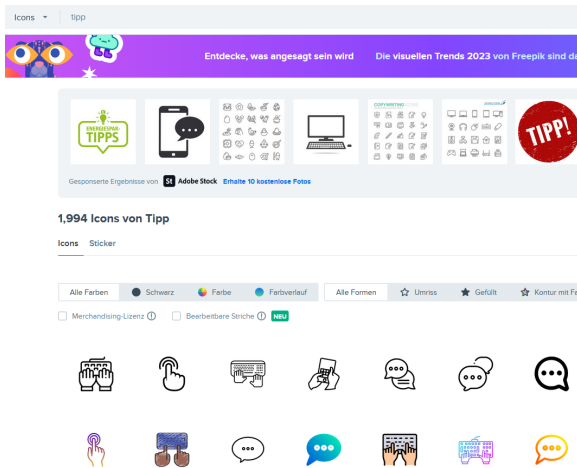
Icons tipp

Entdecke, was angesagt sein wird Die visuellen Trends 2023 von Freepik sind da

ENERGIESPAR-TIPPS

COPYWRITING

TIPP!

Gesponserte Ergebnisse von St Adobe Stock Erhalte 10 kostenlose Fotos

1,994 Icons von Tipp

Icons Sticker

Alle Farben Schwarz Farbe Farbverlauf

Alle Formen Umriss Gefüllt Kontur mit Fe

Merchandising-Lizenz Bearbeitbare Striche NEU